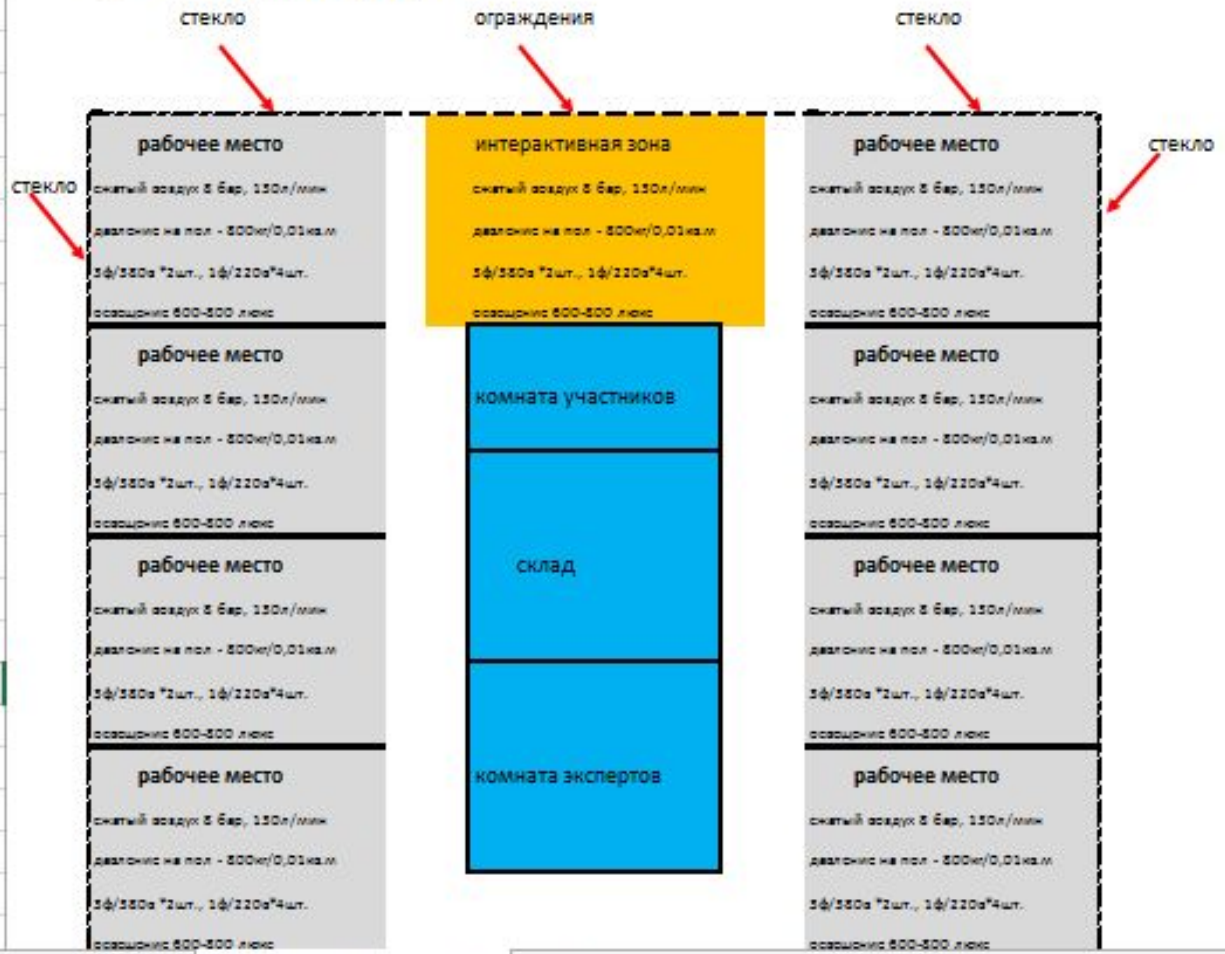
стекло

ограждения

стекло

стекло

стекло

рабочее место
сжатый воздух 8 бар, 150л/мин
давление на пол - 800кг/0,01кв.м
3ф/380в *2шт., 1ф/220в*4шт.
освещение 600-800 люкс

интерактивная зона
сжатый воздух 8 бар, 150л/мин
давление на пол - 800кг/0,01кв.м
3ф/380в *2шт., 1ф/220в*4шт.
освещение 600-800 люкс

рабочее место
сжатый воздух 8 бар, 150л/мин
давление на пол - 800кг/0,01кв.м
3ф/380в *2шт., 1ф/220в*4шт.
освещение 600-800 люкс

рабочее место
сжатый воздух 8 бар, 150л/мин
давление на пол - 800кг/0,01кв.м
3ф/380в *2шт., 1ф/220в*4шт.
освещение 600-800 люкс

комната участников

рабочее место
сжатый воздух 8 бар, 150л/мин
давление на пол - 800кг/0,01кв.м
3ф/380в *2шт., 1ф/220в*4шт.
освещение 600-800 люкс

рабочее место
сжатый воздух 8 бар, 150л/мин
давление на пол - 800кг/0,01кв.м
3ф/380в *2шт., 1ф/220в*4шт.
освещение 600-800 люкс

склад

рабочее место
сжатый воздух 8 бар, 150л/мин
давление на пол - 800кг/0,01кв.м
3ф/380в *2шт., 1ф/220в*4шт.
освещение 600-800 люкс

рабочее место
сжатый воздух 8 бар, 150л/мин
давление на пол - 800кг/0,01кв.м
3ф/380в *2шт., 1ф/220в*4шт.
освещение 600-800 люкс

комната экспертов

рабочее место
сжатый воздух 8 бар, 150л/мин
давление на пол - 800кг/0,01кв.м
3ф/380в *2шт., 1ф/220в*4шт.
освещение 600-800 люкс